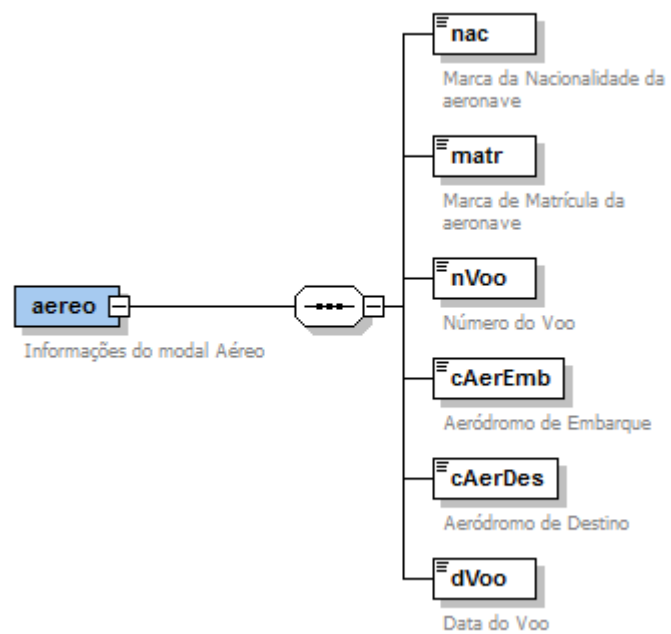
aereo

Informações do modal Aéreo

nac

Marca da Nacionalidade da aeronave

matr

Marca de Matrícula da aeronave

nVoo

Número do Voo

cAerEmb

Aeródromo de Embarque

cAerDes

Aeródromo de Destino

dVoo

Data do Voo